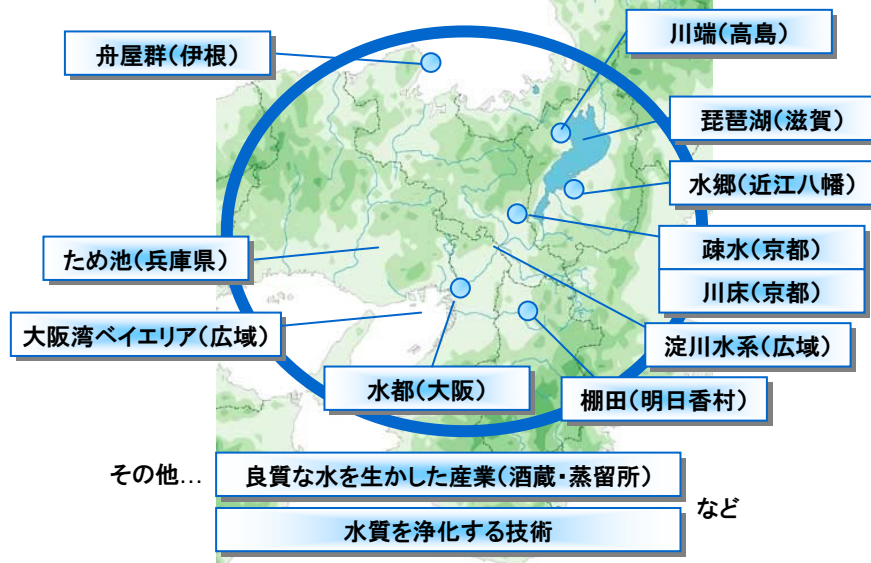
舟屋群（伊根）

川端（高島）

琵琶湖（滋賀）

水郷（近江八幡）

ため池（兵庫県）

疎水（京都）

川床（京都）

大阪湾ベイエリア（広域）

淀川水系（広域）

水都（大阪）

棚田（明日香村）

その他…

良質な水を生かした産業（酒蔵・蒸留所）

水質を浄化する技術

など